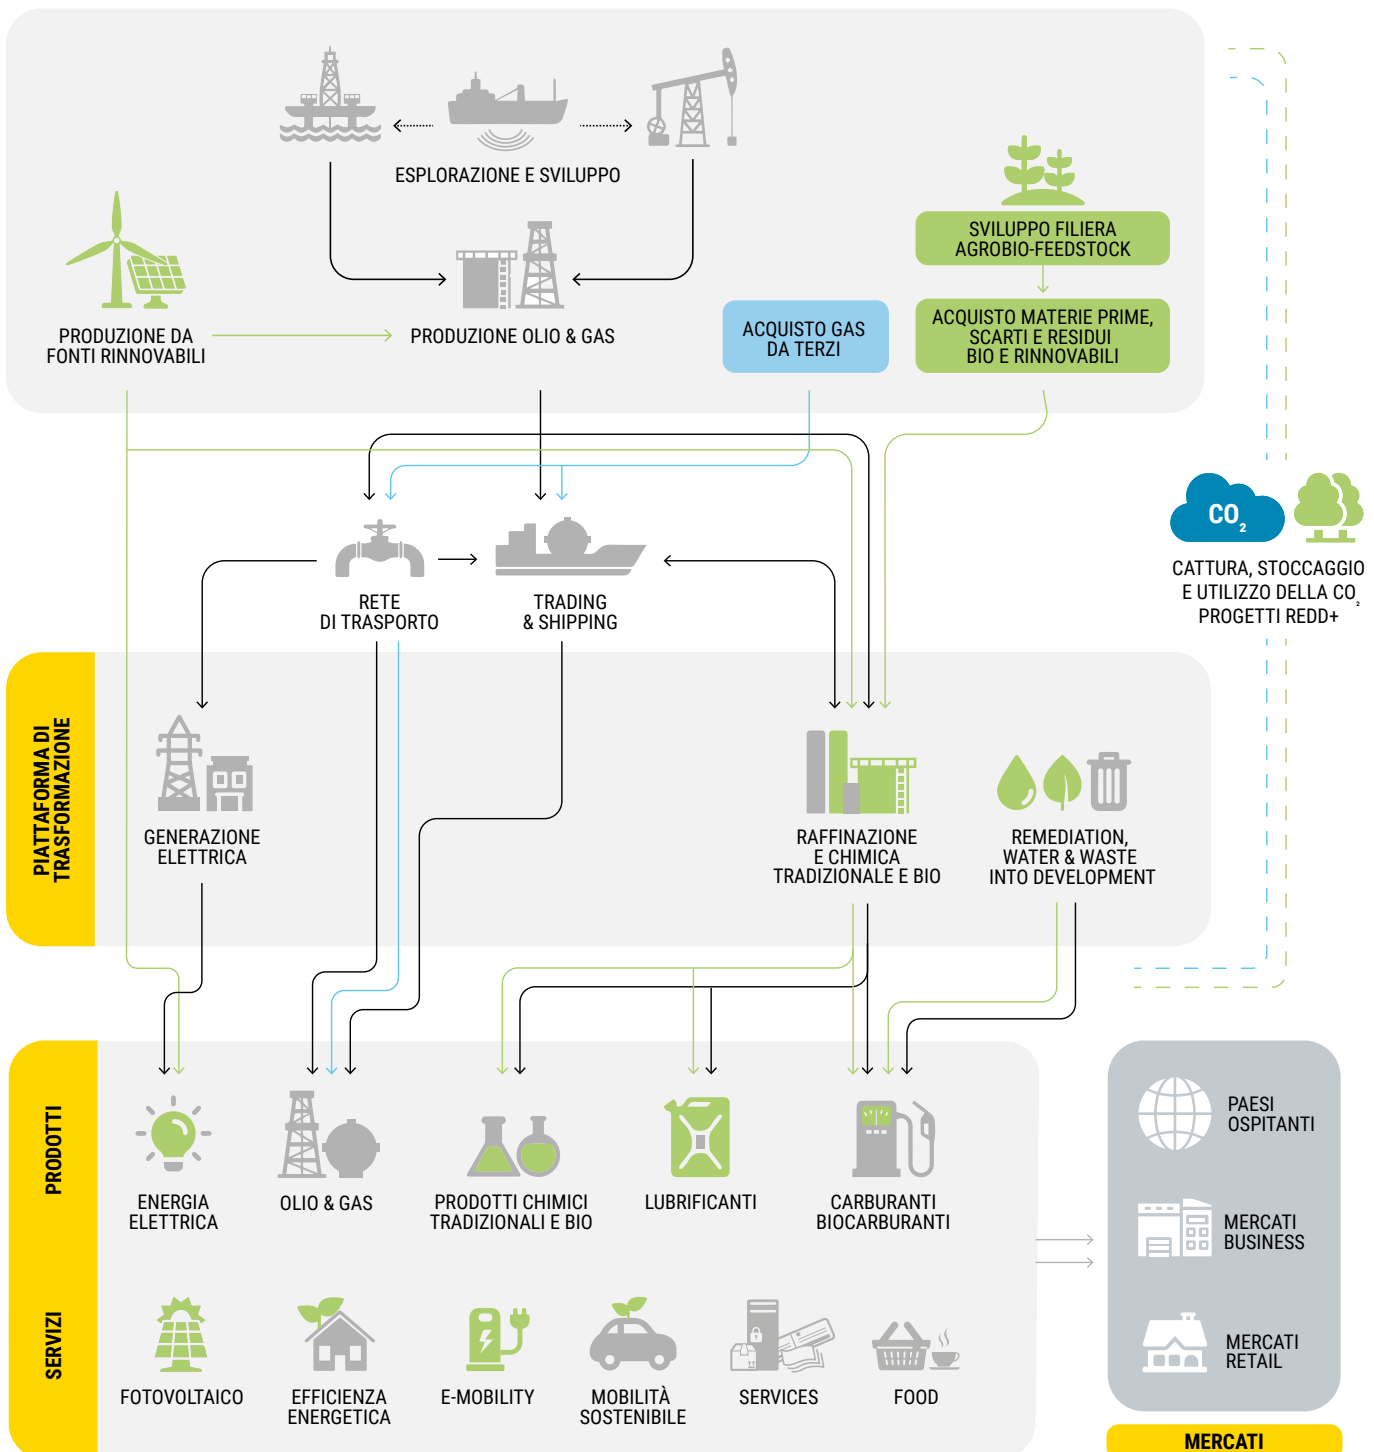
ESPLORAZIONE E SVILUPPO

SVILUPPO FILIERA AGROBIO-FEEDSTOCK

PRODUZIONE DA FONTI RINNOVABILI

PRODUZIONE OLIO & GAS

ACQUISTO GAS DA TERZI

ACQUISTO MATERIE PRIME, SCARTI E RESIDUI BIO E RINNOVABILI

$CO_2$

CATTURA, STOCCAGGIO E UTILIZZO DELLA $CO_2$ PROGETTI REDD+

RETE DI TRASPORTO

TRADING & SHIPPING

PIATTAFORMA DI TRASFORMAZIONE

GENERAZIONE ELETTRICA

RAFFINAZIONE E CHIMICA TRADIZIONALE E BIO

REMEDIATION, WATER & WASTE INTO DEVELOPMENT

PRODOTTI

ENERGIA ELETTRICA

OLIO & GAS

PRODOTTI CHIMICI TRADIZIONALI E BIO

LUBRIFICANTI

CARBURANTI BIOCARBURANTI

SERVIZI

FOTOVOLTAICO

EFFICIENZA ENERGETICA

E-MOBILITY

MOBILITÀ SOSTENIBILE

SERVICES

FOOD

PAESI OSPITANTI

MERCATI BUSINESS

MERCATI RETAIL

MERCATI